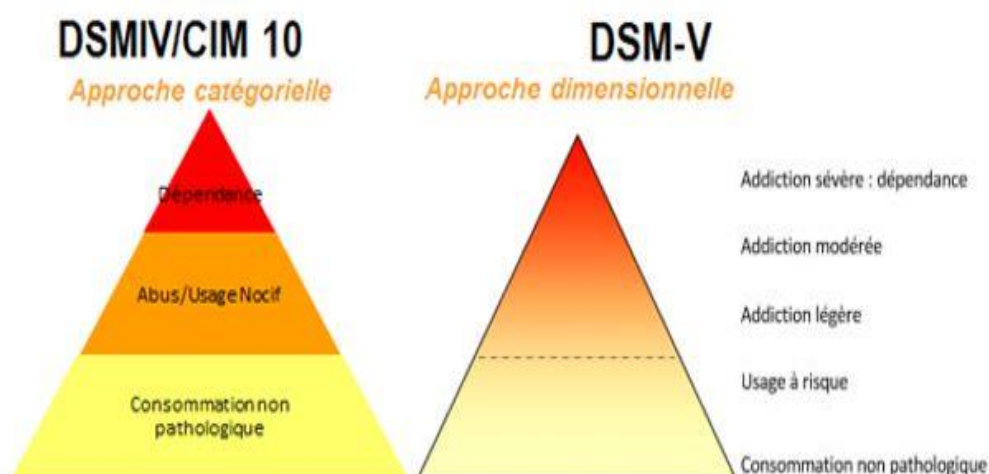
DSMIV/CIM 10

Approche catégorielle

Dépendance

Abus/Usage Nocif

Consommation non pathologique

DSM-V

Approche dimensionnelle

Addiction sévère : dépendance

Addiction modérée

Addiction légère

Usage à risque

Consommation non pathologique